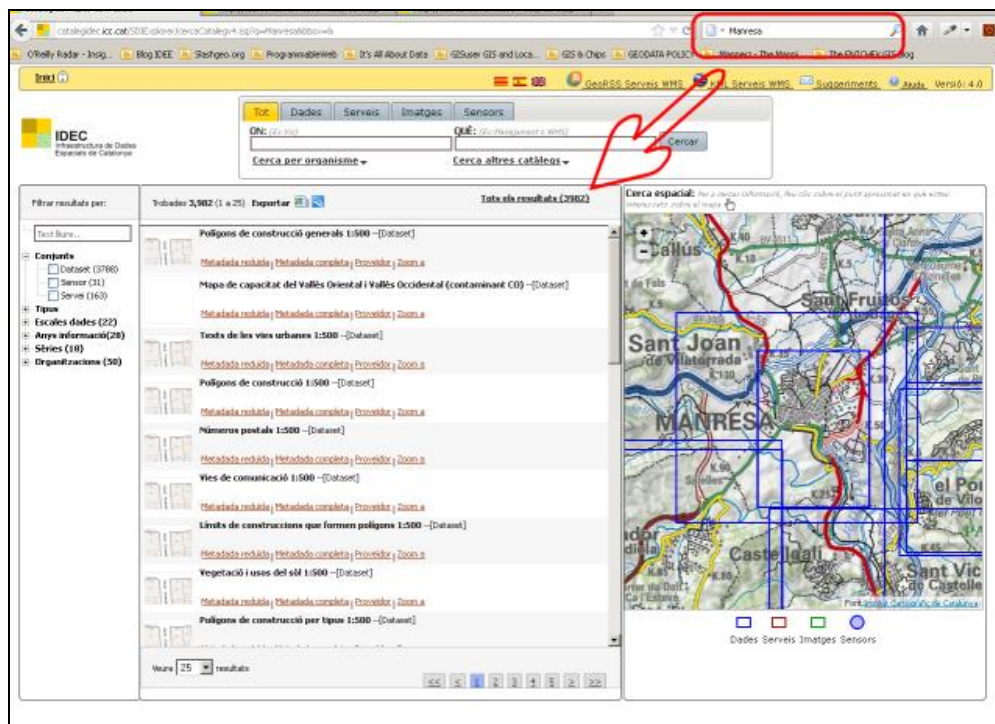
catalegidec.icc.cat/SDIExplorer/cercaCatalegv4.jsp?q=Manresa&bbox=&

Manresa

O'Reilly Radar - Insig... Blog IDEE Slashgeo.org ProgrammableWeb It's All About Data GISuser GIS and Loca... GIS & Chips GEODATA POLICY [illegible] The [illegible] Blog

Inici

GeoRSS Serveis WMS KML Serveis WMS Suggeriments Ajuda Versió: 4.0

IDEC Infraestructura de Dades Espacials de Catalunya

Tot Dades Serveis Imatges Sensors

ON: (Ex:Vic)

QUÈ: (Ex:Planejament o WMS)

Cercar

Cerca per organisme

Cerca altres catàlegs

Filtrar resultats per:

Text lliure...

Conjunts
Dataset (3788)
Sensor (31)
Servei (163)
Tipus
Escales dades (22)
Anys informació (28)
Sèries (18)
Organitzacions (50)

Trobades 3,982 (1 a 25) Exportar

Tots els resultats (3982)

Polígons de construcció generals 1:500 --[Dataset]
Metadada reduïda | Metadada completa | Proveïdor | Zoom a

Mapa de capacitat del Vallès Oriental i Vallès Occidental (contaminant CO) --[Dataset]
Metadada reduïda | Metadada completa | Proveïdor | Zoom a

Texts de les vies urbanes 1:500 --[Dataset]
Metadada reduïda | Metadada completa | Proveïdor | Zoom a

Polígons de construcció 1:500 --[Dataset]
Metadada reduïda | Metadada completa | Proveïdor | Zoom a

Números postals 1:500 --[Dataset]
Metadada reduïda | Metadada completa | Proveïdor | Zoom a

Vies de comunicació 1:500 --[Dataset]
Metadada reduïda | Metadada completa | Proveïdor | Zoom a

Límits de construccions que formen polígons 1:500 --[Dataset]
Metadada reduïda | Metadada completa | Proveïdor | Zoom a

Vegetació i usos del sòl 1:500 --[Dataset]
Metadada reduïda | Metadada completa | Proveïdor | Zoom a

Polígons de construcció per tipus 1:500 --[Dataset]

Veure 25 resultats

<< < 1 2 3 4 5 > >>

Cerca espacial: Per a cercar informació, feu clic sobre el punt aproximat en què esteu interessats sobre el mapa

Callús
Sant Fruitós
Sant Joan de Vilatorrada
MANRESA
Castellgalí
el Pont de Vilomara
Sant Vicenç de Castellet

Font: Institut Cartogràfic de Catalunya

Dades Serveis Imatges Sensors